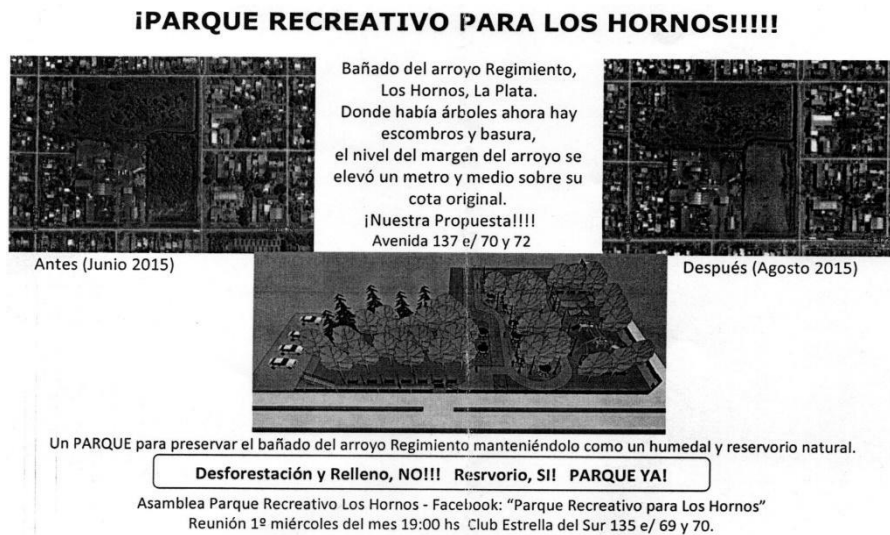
¡PARQUE RECREATIVO PARA LOS HORNOS!!!!!

Bañado del arroyo Regimiento, Los Hornos, La Plata. Donde había árboles ahora hay escombros y basura, el nivel del margen del arroyo se elevó un metro y medio sobre su cota original.
¡Nuestra Propuesta!!!!
Avenida 137 e/ 70 y 72

Antes (Junio 2015)

Después (Agosto 2015)

Un PARQUE para preservar el bañado del arroyo Regimiento manteniéndolo como un humedal y reservorio natural.

Desforestación y Relleno, NO!!! Resrvorio, SI! PARQUE YA!

Asamblea Parque Recreativo Los Hornos - Facebook: "Parque Recreativo para Los Hornos"
Reunión 1º miércoles del mes 19:00 hs Club Estrella del Sur 135 e/ 69 y 70.